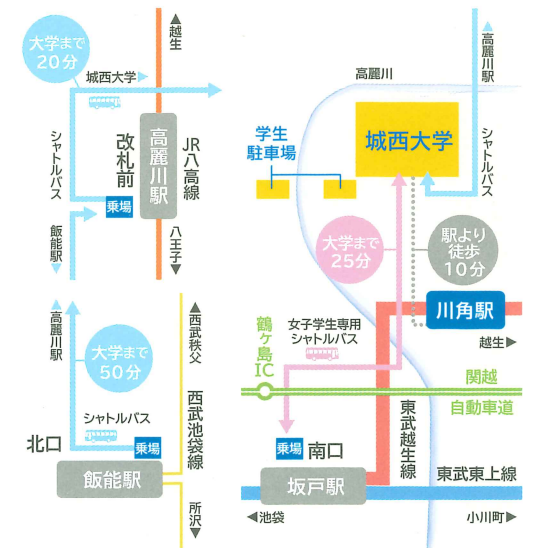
大学まで20分

▲越生

城西大学

シャトルバス

改札前

高麗川駅

JR八高線

乗場

飯能駅

八王子▼

高麗川駅

大学まで50分

シャトルバス

北口

乗場

飯能駅

▲西武秩父

西武池袋線

所沢▼

高麗川駅

高麗川

学生駐車場

城西大学

シャトルバス

大学まで25分

駅より徒歩10分

鶴ヶ島IC

女子学生専用シャトルバス

川角駅

越生▶

関越自動車道

東武越生線

乗場 南口

坂戸駅

東武東上線

◀池袋

小川町▶